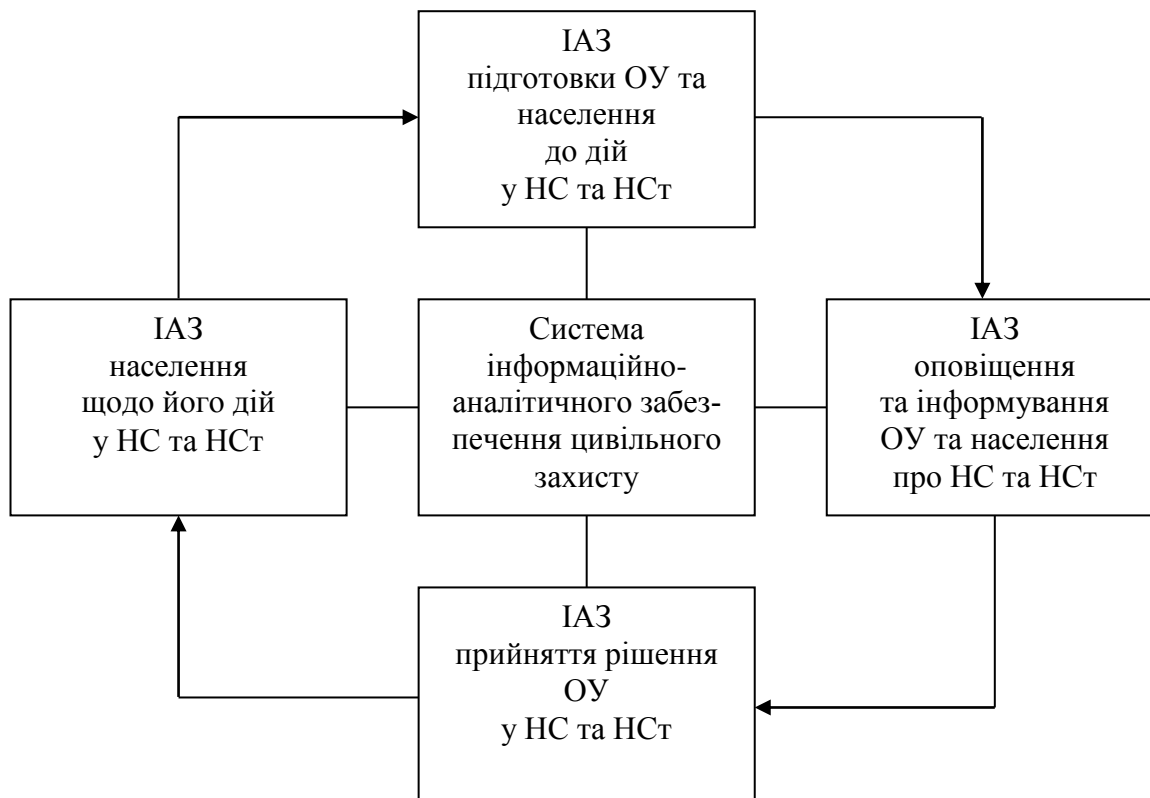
ІАЗ
підготовки ОУ та населення до дій у НС та НСт

ІАЗ
населення щодо його дій у НС та НСт

Система інформаційно-аналітичного забезпечення цивільного захисту

ІАЗ
оповіщення та інформування ОУ та населення про НС та НСт

ІАЗ
прийняття рішення ОУ у НС та НСт